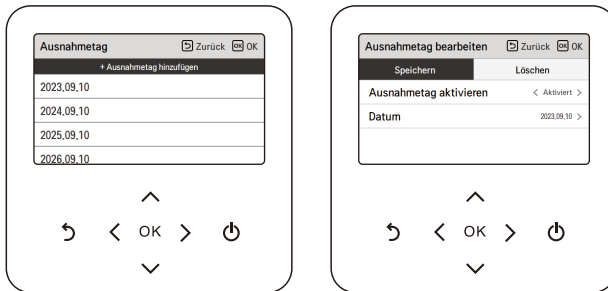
Ausnahmetag
Zurück OK OK

+ Ausnahmetag hinzufügen
2023,09,10
2024,09,10
2025,09,10
2026,09,10

OK

Ausnahmetag bearbeiten
Zurück OK OK

Speichern
Löschen

Ausnahmetag aktivieren
< Aktiviert >

Datum
2023,09,10 >

OK